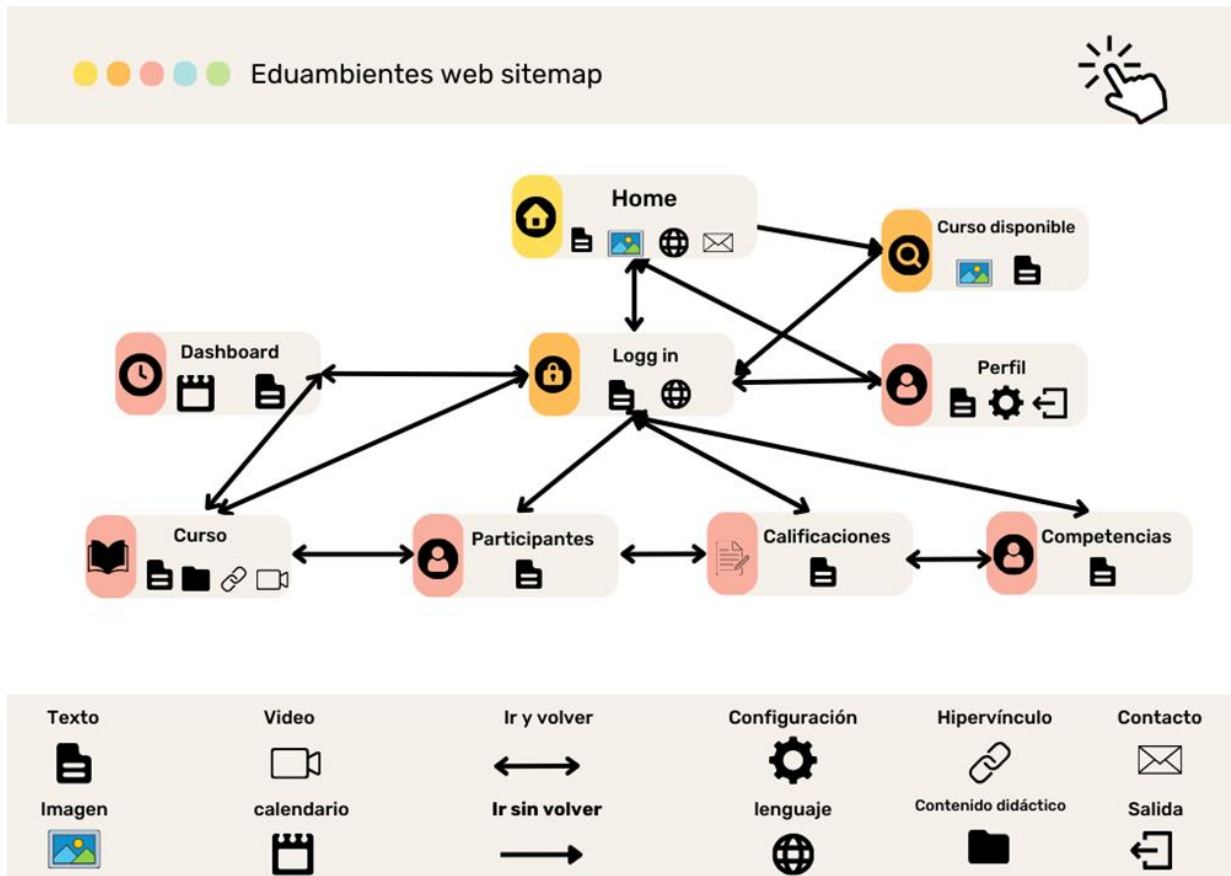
Eduambientes web sitemap

Home

Curso disponible

Dashboard

Logg in

Perfil

Curso

Participantes

Calificaciones

Competencias

Texto

Video

Ir y volver

Configuración

Hipervínculo

Contacto

Imagen

calendario

Ir sin volver

lenguaje

Contenido didáctico

Salida